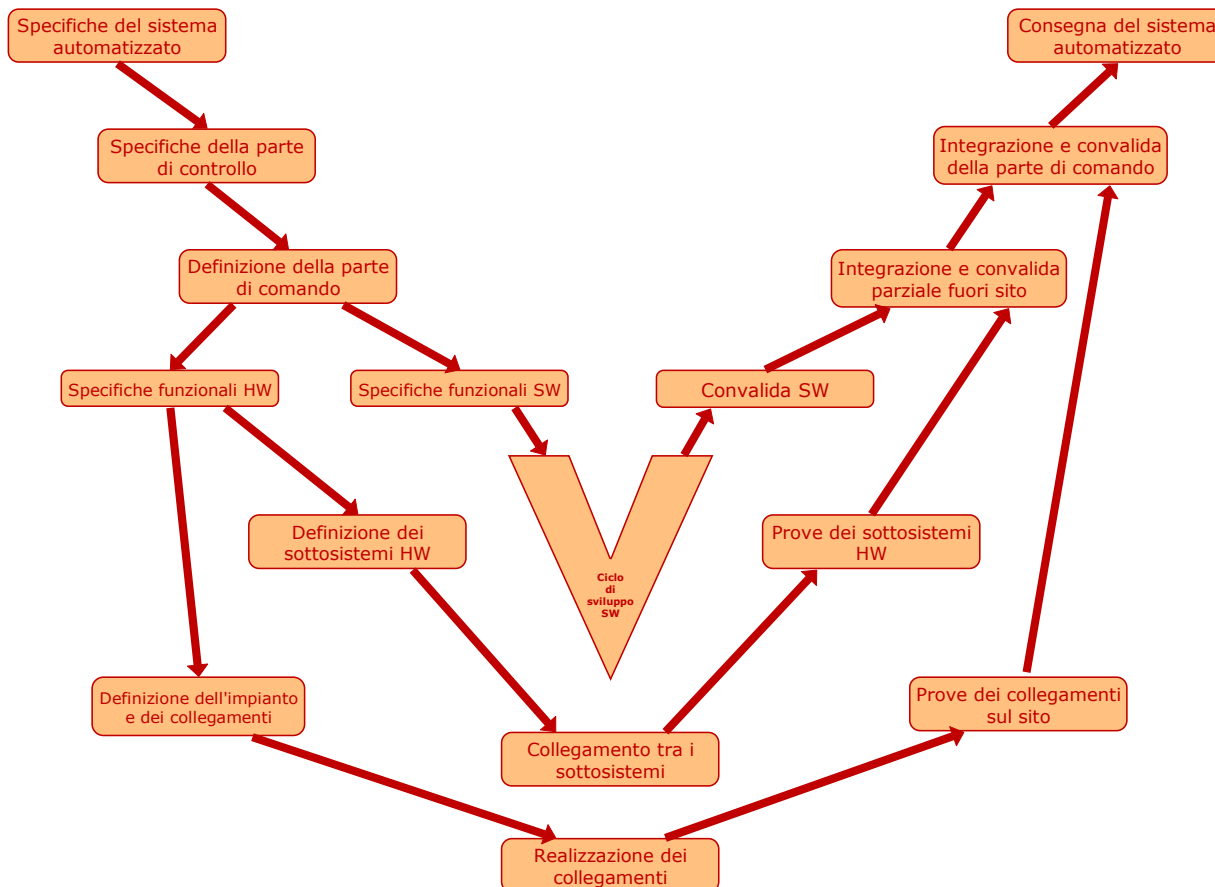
Specifiche del sistema automatizzato

Consegna del sistema automatizzato

Specifiche della parte di controllo

Integrazione e convalida della parte di comando

Definizione della parte di comando

Integrazione e convalida parziale fuori sito

Specifiche funzionali HW

Specifiche funzionali SW

Convalida SW

Definizione dei sottosistemi HW

Ciclo di sviluppo SW

Prove dei sottosistemi HW

Definizione dell'impianto e dei collegamenti

Prove dei collegamenti sul sito

Collegamento tra i sottosistemi

Realizzazione dei collegamenti